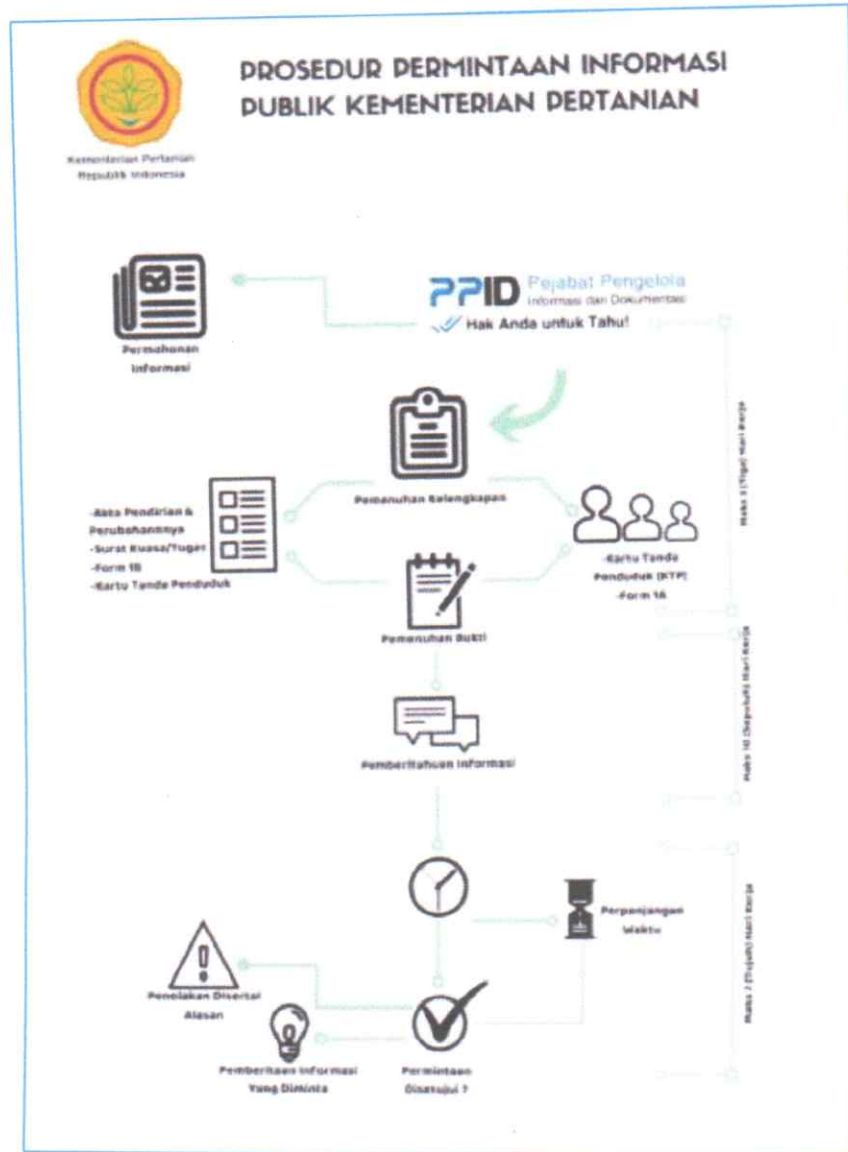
PROSEDUR PERMINTAAN INFORMASI PUBLIK KEMENTERIAN PERTANIAN

Kementerian Pertanian Republik Indonesia

PPID Pejabat Pengelola Informasi dan Dokumentasi

Hak Anda untuk Tahu!

Permohonan Informasi

Pemenuhan Kelengkapan

-Akta Pendirian & Perubahannya
-Surat Kuasa/Tugas
-Form 1B
-Kartu Tanda Penduduk

-Kartu Tanda Penduduk (KTP)
-Form 1A

Pemenuhan Bukti

Pemberitahuan Informasi

Perpanjangan Waktu

Penolakan Disertai Alasan

Pemberitaan Informasi Yang Diminta

Permintaan Disetujui ?

Maks 3 (Tiga) Hari Kerja

Maks 10 (Sepuluh) Hari Kerja

Maks 7 (Tujuh) Hari Kerja